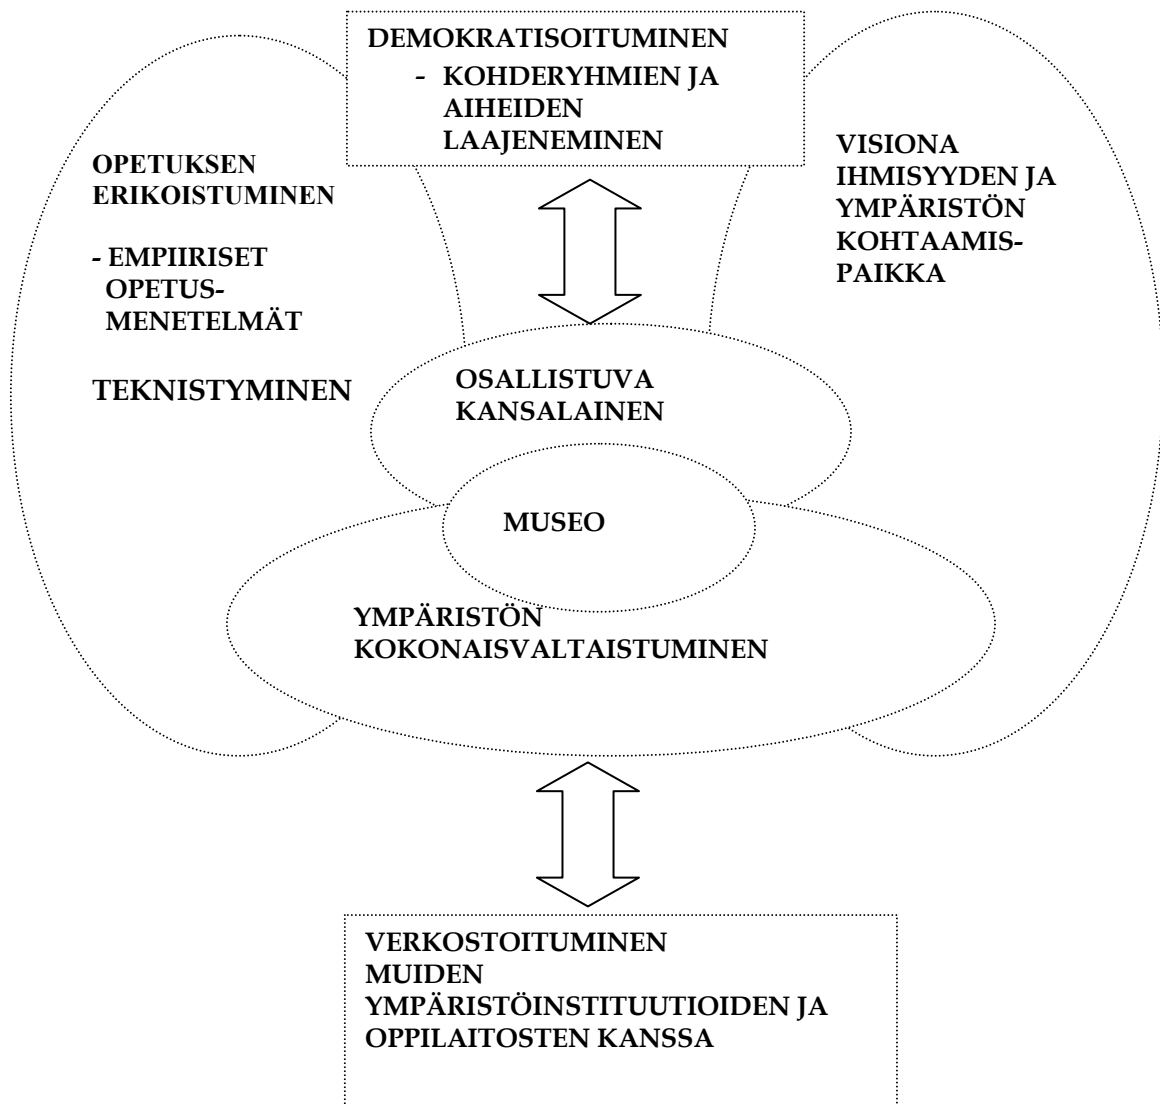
DEMOKRATISOITUMINEN
- KOHDERYHMIEN JA AIHEIDEN LAAJENEMINEN

OPETUKSEN ERIKOISTUMINEN

- EMPIIRISET OPETUSMENETELMÄT

TEKNISTYMINEN

VISIONA IHMISYYDEN JA YMPÄRISTÖN KOHTAAMISPAIKKA

OSALLISTUVA KANSALAINEN

MUSEO

YMPÄRISTÖN KOKONAISVALTAISTUMINEN

VERKOSTOITUMINEN MUIDEN YMPÄRISTÖINSTITUUTIOIDEN JA OPPILAITOSTEN KANSSA